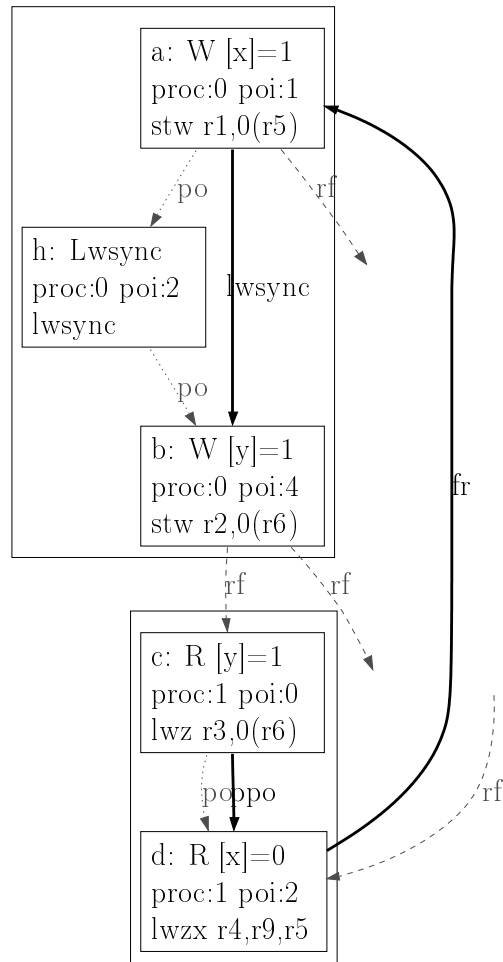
a: W [x]=1
proc:0 poi:1
stw r1,0(r5)

po

rf

h: Lwsync
proc:0 poi:2
lwsync

lwsync

po

b: W [y]=1
proc:0 poi:4
stw r2,0(r6)

fr

rf

rf

c: R [y]=1
proc:1 poi:0
lwz r3,0(r6)

po

ppo

rf

d: R [x]=0
proc:1 poi:2
lwzx r4,r9,r5